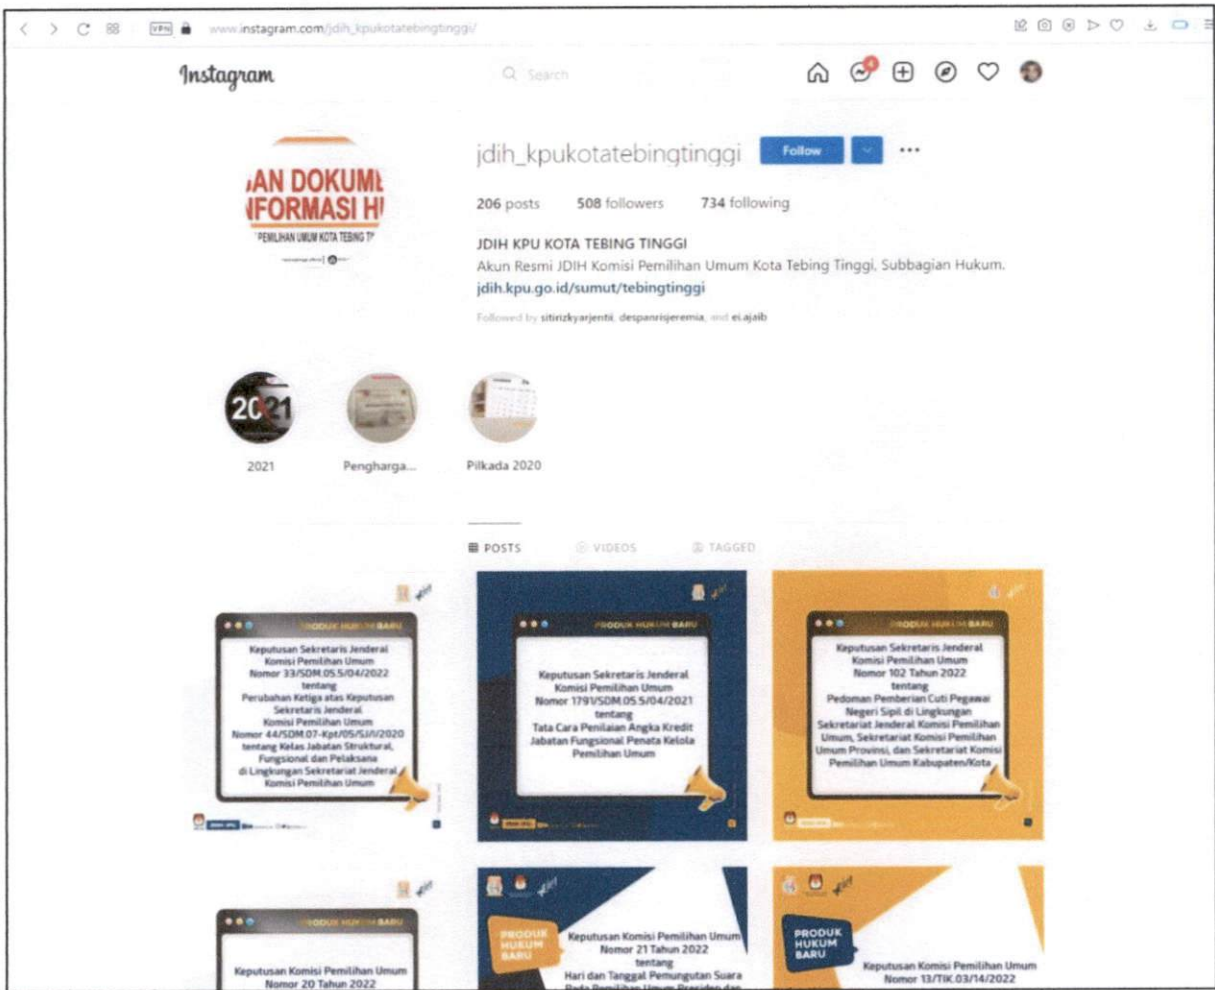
VPN www.instagram.com/jdih_kpukotatebingtinggi/

Instagram

Search

jdih_kpukotatebingtinggi Follow ···

206 posts 508 followers 734 following

JDIH KPU KOTA TEBING TINGGI
Akun Resmi JDIH Komisi Pemilihan Umum Kota Tebing Tinggi, Subbagian Hukum.
jdih.kpu.go.id/sumut/tebingtinggi

Followed by sitirizkyarjenti, despanrisjeremia, and ei.ajaib

AN DOKUM
NFORMASI H
PEMILIHAN UMUM KOTA TEBING T

2021

2021 Penghargaa... Pilkada 2020

POSTS VIDEOS TAGGED

PRODUK HUKUM BARU
Keputusan Sekretaris Jenderal Komisi Pemilihan Umum Nomor 33/SDM.05.5/04/2022 tentang Perubahan Ketiga atas Keputusan Sekretaris Jenderal Komisi Pemilihan Umum Nomor 44/SDM.07-Kpt/05/SJ/V/2020 tentang Kelas Jabatan Struktural, Fungsional dan Pelaksana di Lingkungan Sekretariat Jenderal Komisi Pemilihan Umum

PRODUK HUKUM BARU
Keputusan Sekretaris Jenderal Komisi Pemilihan Umum Nomor 1791/SDM.05.5/04/2021 tentang Tata Cara Penilaian Angka Kredit Jabatan Fungsional Penata Kelola Pemilihan Umum

PRODUK HUKUM BARU
Keputusan Sekretaris Jenderal Komisi Pemilihan Umum Nomor 102 Tahun 2022 tentang Pedoman Pemberian Cuti Pegawai Negeri Sipil di Lingkungan Sekretariat Jenderal Komisi Pemilihan Umum, Sekretariat Komisi Pemilihan Umum Provinsi, dan Sekretariat Komisi Pemilihan Umum Kabupaten/Kota

PRODUK HUKUM BARU
Keputusan Komisi Pemilihan Umum Nomor 20 Tahun 2022

PRODUK HUKUM BARU
Keputusan Komisi Pemilihan Umum Nomor 21 Tahun 2022 tentang Hari dan Tanggal Pemungutan Suara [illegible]

PRODUK HUKUM BARU
Keputusan Komisi Pemilihan Umum Nomor 13/TIK.03/14/2022